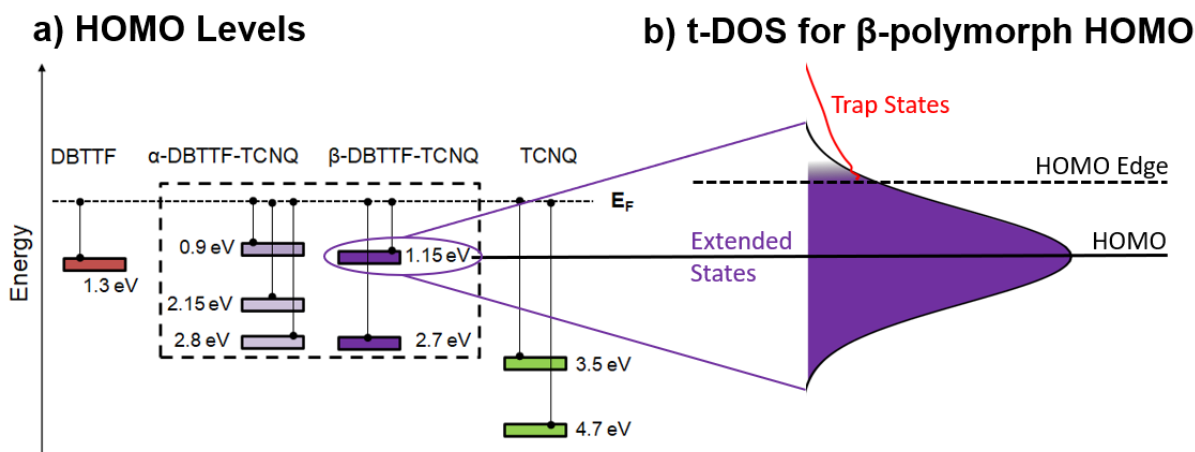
a) HOMO Levels

b) t-DOS for β-polymorph HOMO

Energy

DBTTF

α-DBTTF-TCNQ

β-DBTTF-TCNQ

TCNQ

$E_F$

1.3 eV

0.9 eV

2.15 eV

2.8 eV

1.15 eV

2.7 eV

3.5 eV

4.7 eV

Trap States

HOMO Edge

Extended States

HOMO